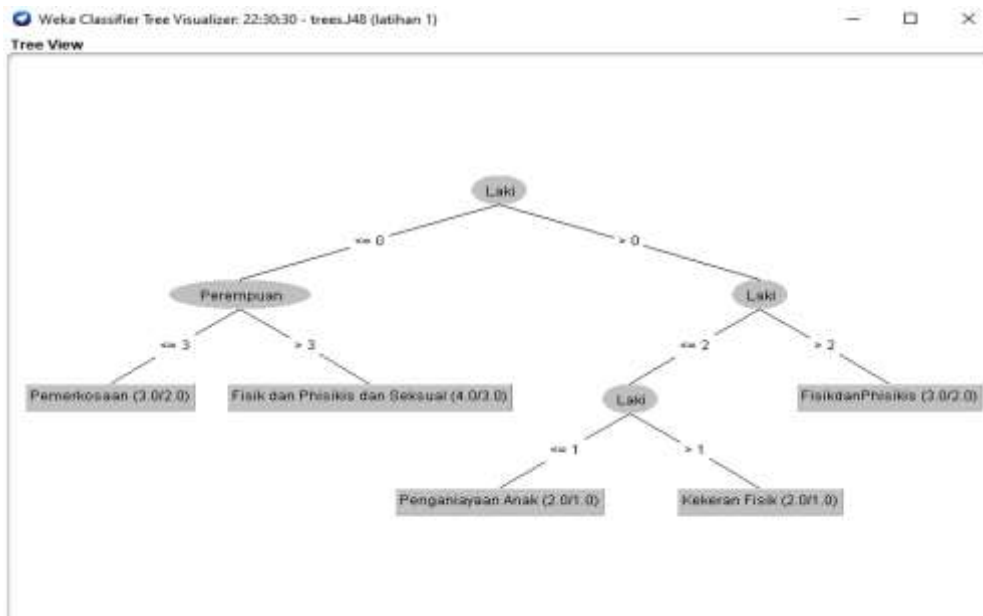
Weka Classifier Tree Visualizer: 22:30:30 - trees.J48 (latihan 1)

Tree View

Laki

<= 0

> 0

Perempuan

Laki

<= 3

> 3

<= 2

> 2

Pemerkosaan (3.0/2.0)

Fisik dan Phisikis dan Seksual (4.0/3.0)

Laki

FisikdanPhisikis (3.0/2.0)

<= 1

> 1

Penganiayaan Anak (2.0/1.0)

Kekeran Fisik (2.0/1.0)